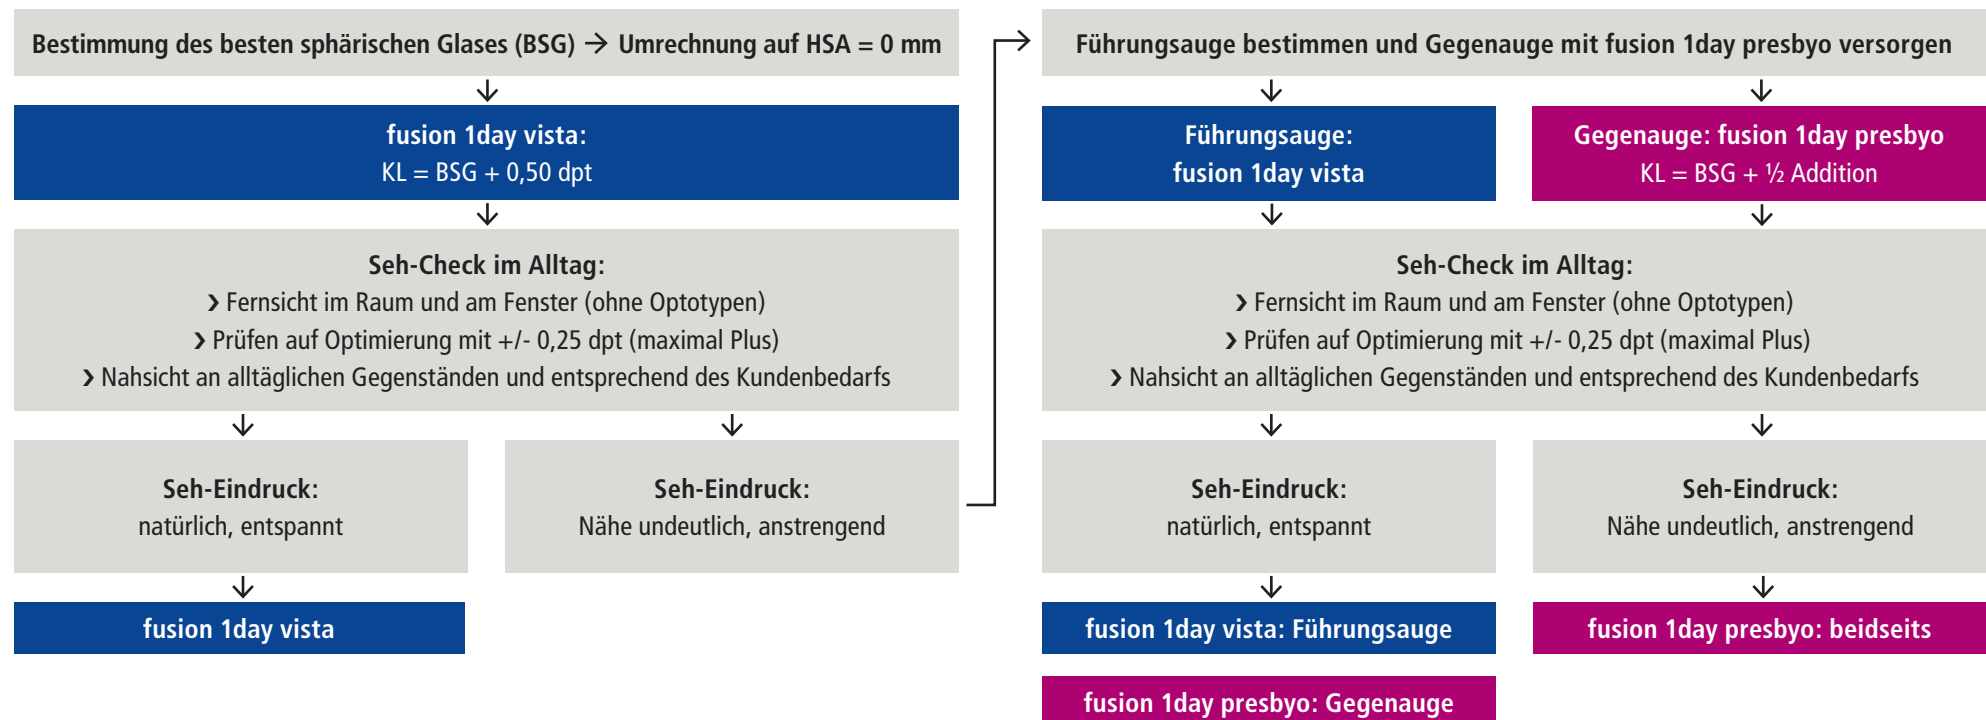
Bestimmung des besten sphärischen Glases (BSG) → Umrechnung auf HSA = 0 mm

fusion 1day vista:
KL = BSG + 0,50 dpt

Seh-Check im Alltag:
› Fernsicht im Raum und am Fenster (ohne Optotypen)
› Prüfen auf Optimierung mit +/- 0,25 dpt (maximal Plus)
› Nahsicht an alltäglichen Gegenständen und entsprechend des Kundenbedarfs

Seh-Eindruck:
natürlich, entspannt

fusion 1day vista

Seh-Eindruck:
Nähe undeutlich, anstrengend

Führungsauge bestimmen und Gegenauge mit fusion 1day presbyo versorgen

Führungsauge:
fusion 1day vista

Gegenauge: fusion 1day presbyo
KL = BSG + ½ Addition

Seh-Check im Alltag:
› Fernsicht im Raum und am Fenster (ohne Optotypen)
› Prüfen auf Optimierung mit +/- 0,25 dpt (maximal Plus)
› Nahsicht an alltäglichen Gegenständen und entsprechend des Kundenbedarfs

Seh-Eindruck:
natürlich, entspannt

fusion 1day vista: Führungsauge

fusion 1day presbyo: Gegenauge

Seh-Eindruck:
Nähe undeutlich, anstrengend

fusion 1day presbyo: beidseits